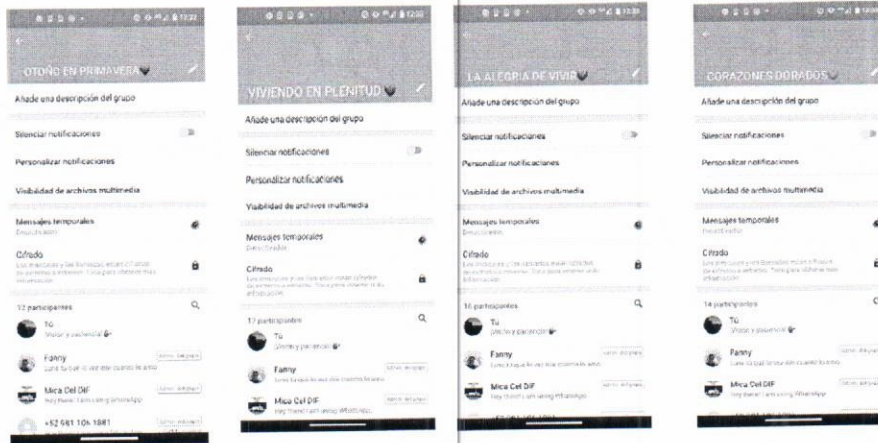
OTOÑO EN PRIMAVERA

Añade una descripción del grupo

Silenciar notificaciones

Personalizar notificaciones

Visibilidad de archivos multimedia

Mensajes temporales

Desactivado

Cifrado

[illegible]

12 participantes

Tú

Amor y paciencia

Fanny

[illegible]

Admin. del grupo

Mica Cel DIF

Hey there! I am using WhatsApp.

Admin. del grupo

+52 561 106 1881

Admin. del grupo

VIVIENDO EN PLENITUD

Añade una descripción del grupo

Silenciar notificaciones

Personalizar notificaciones

Visibilidad de archivos multimedia

Mensajes temporales

Desactivado

Cifrado

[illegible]

17 participantes

Tú

Amor y paciencia

Fanny

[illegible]

Admin. del grupo

Mica Cel DIF

Hey there! I am using WhatsApp.

Admin. del grupo

LA ALEGRÍA DE VIVIR

Añade una descripción del grupo

Silenciar notificaciones

Personalizar notificaciones

Visibilidad de archivos multimedia

Mensajes temporales

Desactivado

Cifrado

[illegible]

16 participantes

Tú

Amor y paciencia

Fanny

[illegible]

Admin. del grupo

Mica Cel DIF

Hey there! I am using WhatsApp.

Admin. del grupo

CORAZONES DORADOS

Añade una descripción del grupo

Silenciar notificaciones

Personalizar notificaciones

Visibilidad de archivos multimedia

Mensajes temporales

Desactivado

Cifrado

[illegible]

14 participantes

Tú

Amor y paciencia

Fanny

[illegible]

Admin. del grupo

Mica Cel DIF

Hey there! I am using WhatsApp.

Admin. del grupo